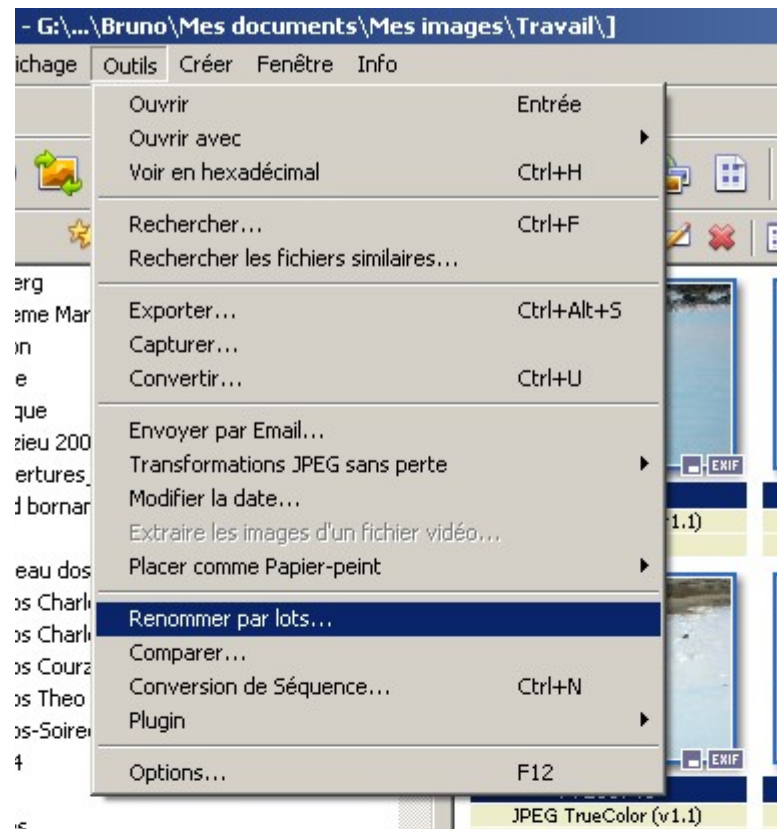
- G:\...\Bruno\Mes documents\Mes images\Travail\]

ichage Outils Créer Fenêtre Info

Ouvrir Entrée
Ouvrir avec
Voir en hexadécimal Ctrl+H

Rechercher... Ctrl+F
Rechercher les fichiers similaires...

Exporter... Ctrl+Alt+S
Capturer...
Convertir... Ctrl+U

Envoyer par Email...
Transformations JPEG sans perte
Modifier la date...
Extraire les images d'un fichier vidéo...
Placer comme Papier-peint

Renommer par lots...
Comparer...
Conversion de Séquence... Ctrl+N
Plugin

Options... F12

erg
eme Mar
on
e
que
zieu 200
ertures_
d bornar
eau dos
os Charl
os Charl
os Courz
os Theo
os-Soire
4

EXIF
(v1.1)
EXIF
JPEG TrueColor (v1.1)